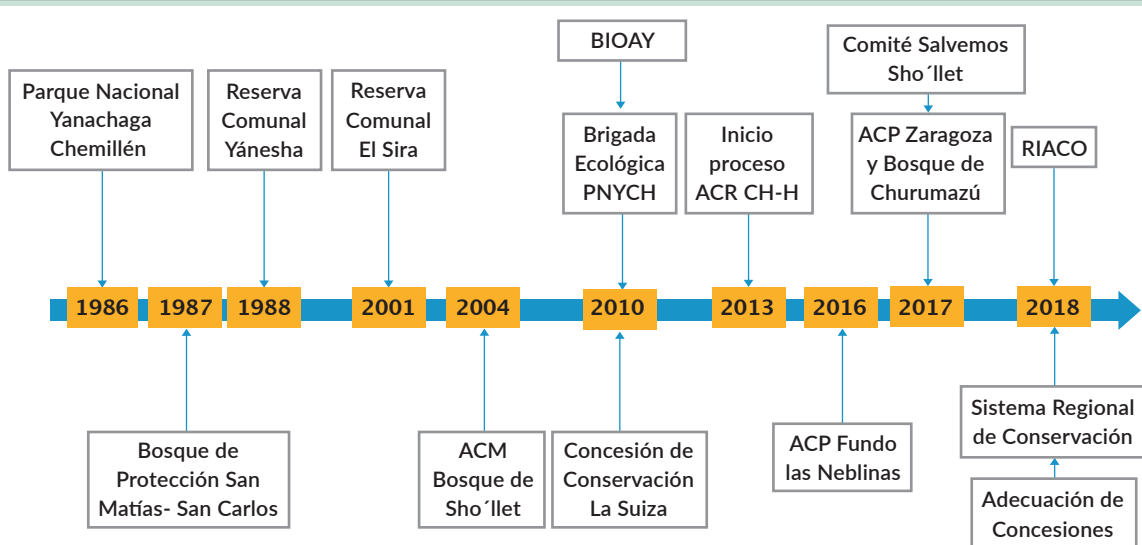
BIOAY

Comité Salvemos Sho´llet

Parque Nacional Yanachaga Chemillén

Reserva Comunal Yánesha

Reserva Comunal El Sira

Brigada Ecológica PNYCH

Inicio proceso ACR CH-H

ACP Zaragoza y Bosque de Churumazú

RIACO

1986 1987 1988 2001 2004 2010 2013 2016 2017 2018

Bosque de Protección San Matías- San Carlos

ACM Bosque de Sho´llet

Concesión de Conservación La Suiza

ACP Fundo las Neblinas

Sistema Regional de Conservación

Adecuación de Concesiones